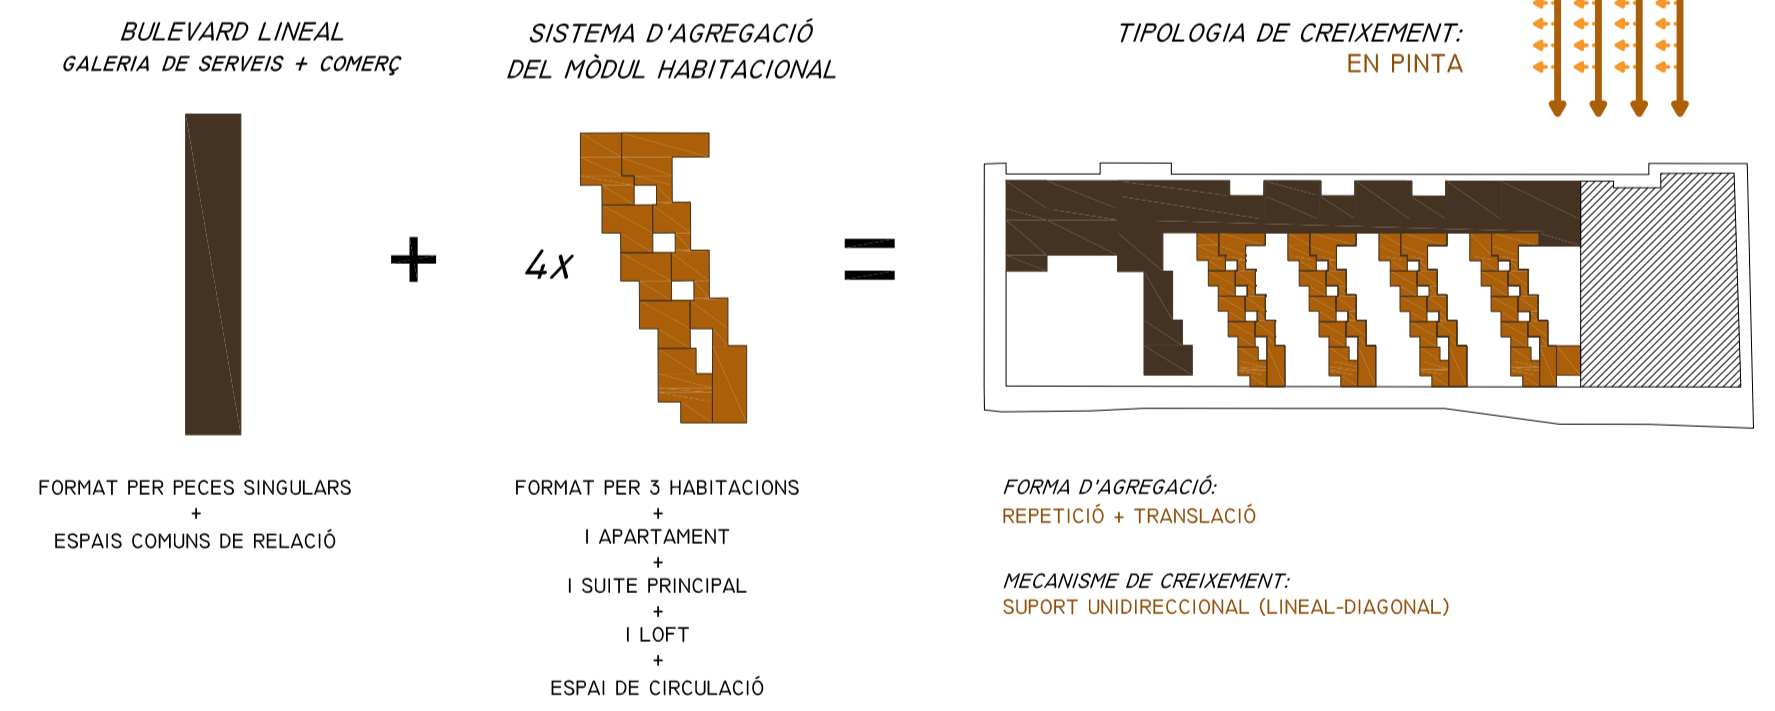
BULEVARD LINEAL
GALERIA DE SERVEIS + COMERÇ

SISTEMA D'AGREGACIÓ
DEL MÒDUL HABITACIONAL

TIPOLOGIA DE CREIXEMENT:
EN PINTA

+

4X

=

FORMAT PER PECES SINGULARS
+
ESPAIS COMUNS DE RELACIÓ

FORMAT PER 3 HABITACIONS
+
1 APARTAMENT
+
1 SUITE PRINCIPAL
+
1 LOFT
+
ESPAI DE CIRCULACIÓ

FORMA D'AGREGACIÓ:
REPETICIÓ + TRANSLACIÓ

MECANISME DE CREIXEMENT:
SUPORT UNIDIRECCIONAL (LINEAL-DIAGONAL)